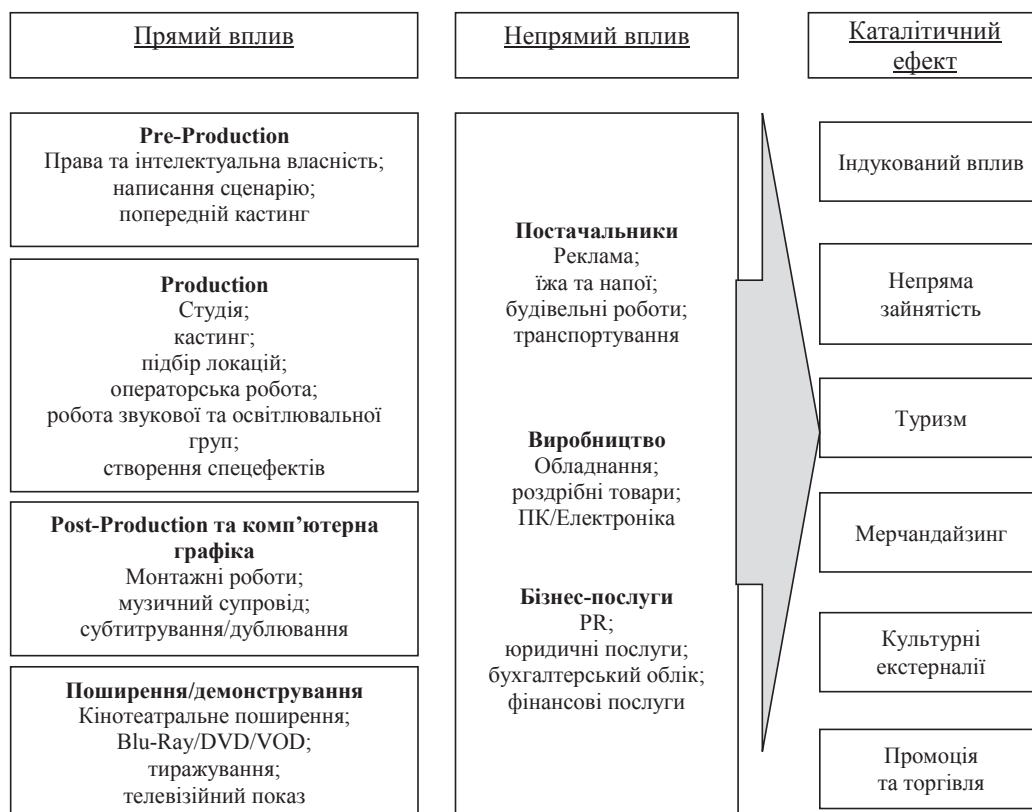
Прямий вплив

Непрямий вплив

Каталітичний ефект

**Pre-Production**
Права та інтелектуальна власність; написання сценарію; попередній кастинг

**Production**
Студія; кастинг; підбір локацій; операторська робота; робота звукової та освітлювальної груп; створення спецефектів

**Post-Production та комп'ютерна графіка**
Монтажні роботи; музичний супровід; субтитрування/дублювання

**Поширення/демонстрування**
Кінотеатральне поширення; Blu-Ray/DVD/VOD; тиражування; телевізійний показ

**Постачальники**
Реклама; їжа та напої; будівельні роботи; транспортування

**Виробництво**
Обладнання; роздрібні товари; ПК/Електроніка

**Бізнес-послуги**
PR; юридичні послуги; бухгалтерський облік; фінансові послуги

Індукований вплив

Непряма зайнятість

Туризм

Мерчандайзинг

Культурні екстерналії

Промоція та торгівля